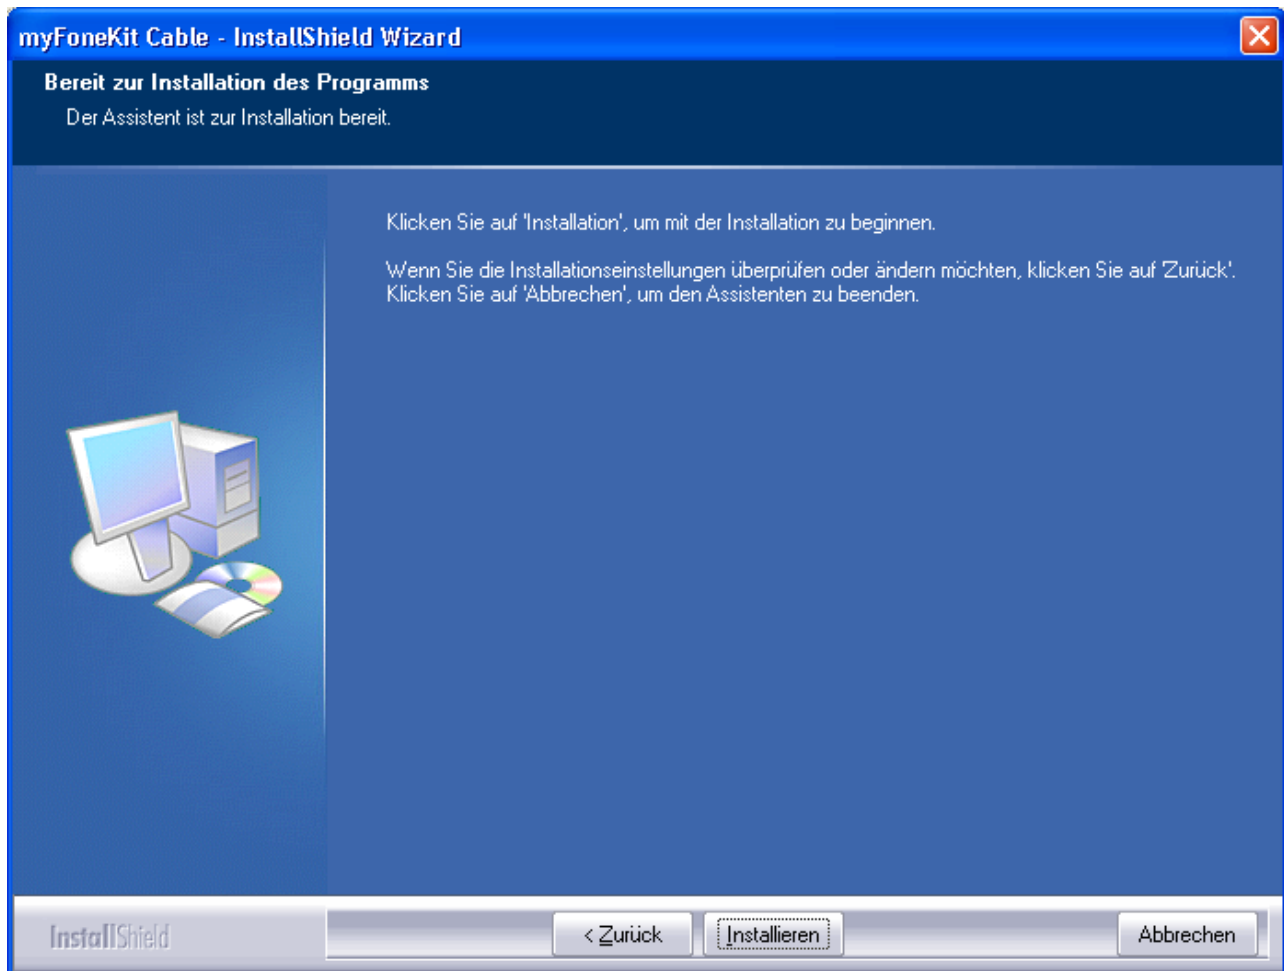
myFoneKit Cable - InstallShield Wizard

Bereit zur Installation des Programms

Der Assistent ist zur Installation bereit.

Klicken Sie auf 'Installation', um mit der Installation zu beginnen.

Wenn Sie die Installationseinstellungen überprüfen oder ändern möchten, klicken Sie auf 'Zurück'. Klicken Sie auf 'Abbrechen', um den Assistenten zu beenden.

InstallShield

< Zurück

Installieren

Abbrechen